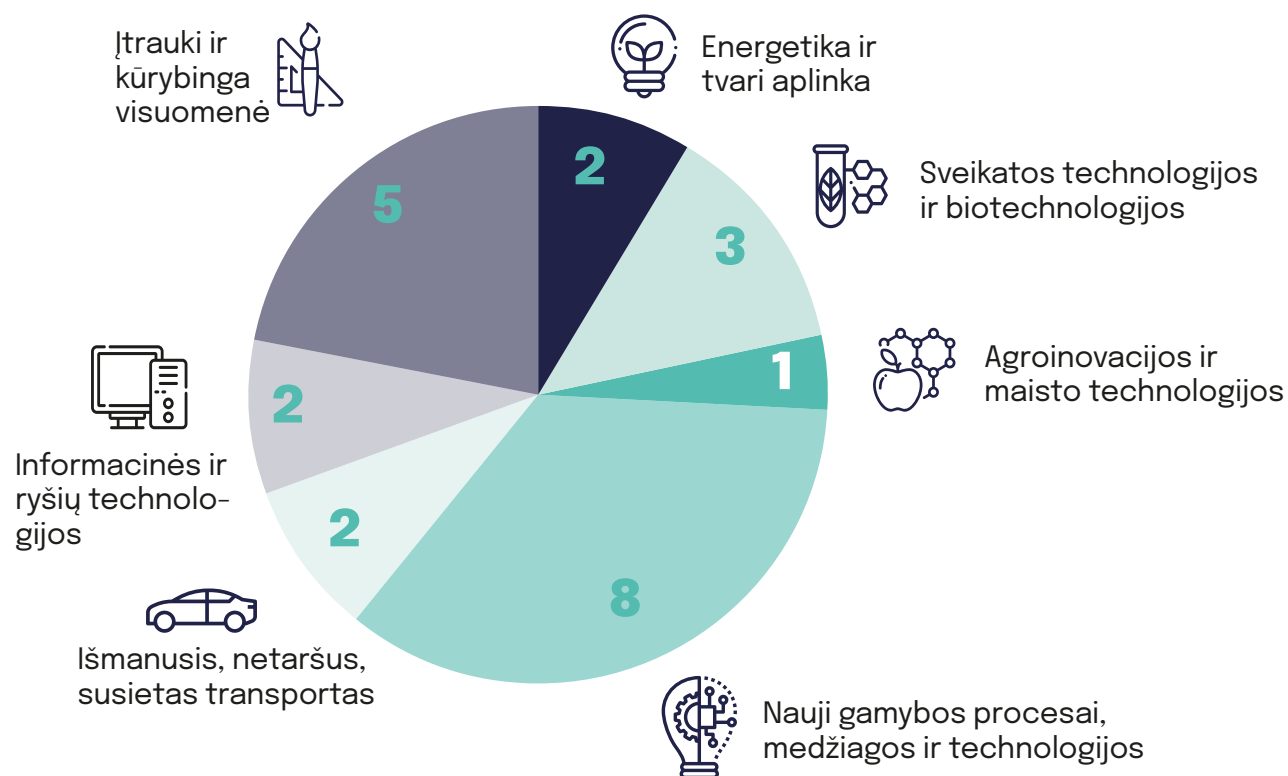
Įtrauki ir kūrybinga visuomenė

Energetika ir tvari aplinka

Sveikatos technologijos ir biotechnologijos

Agroinovacijos ir maisto technologijos

Informacinės ir ryšių technologijos

Išmanusis, netaršus, susietas transportas

Nauji gamybos procesai, medžiagos ir technologijos

2

3

1

8

2

2

5